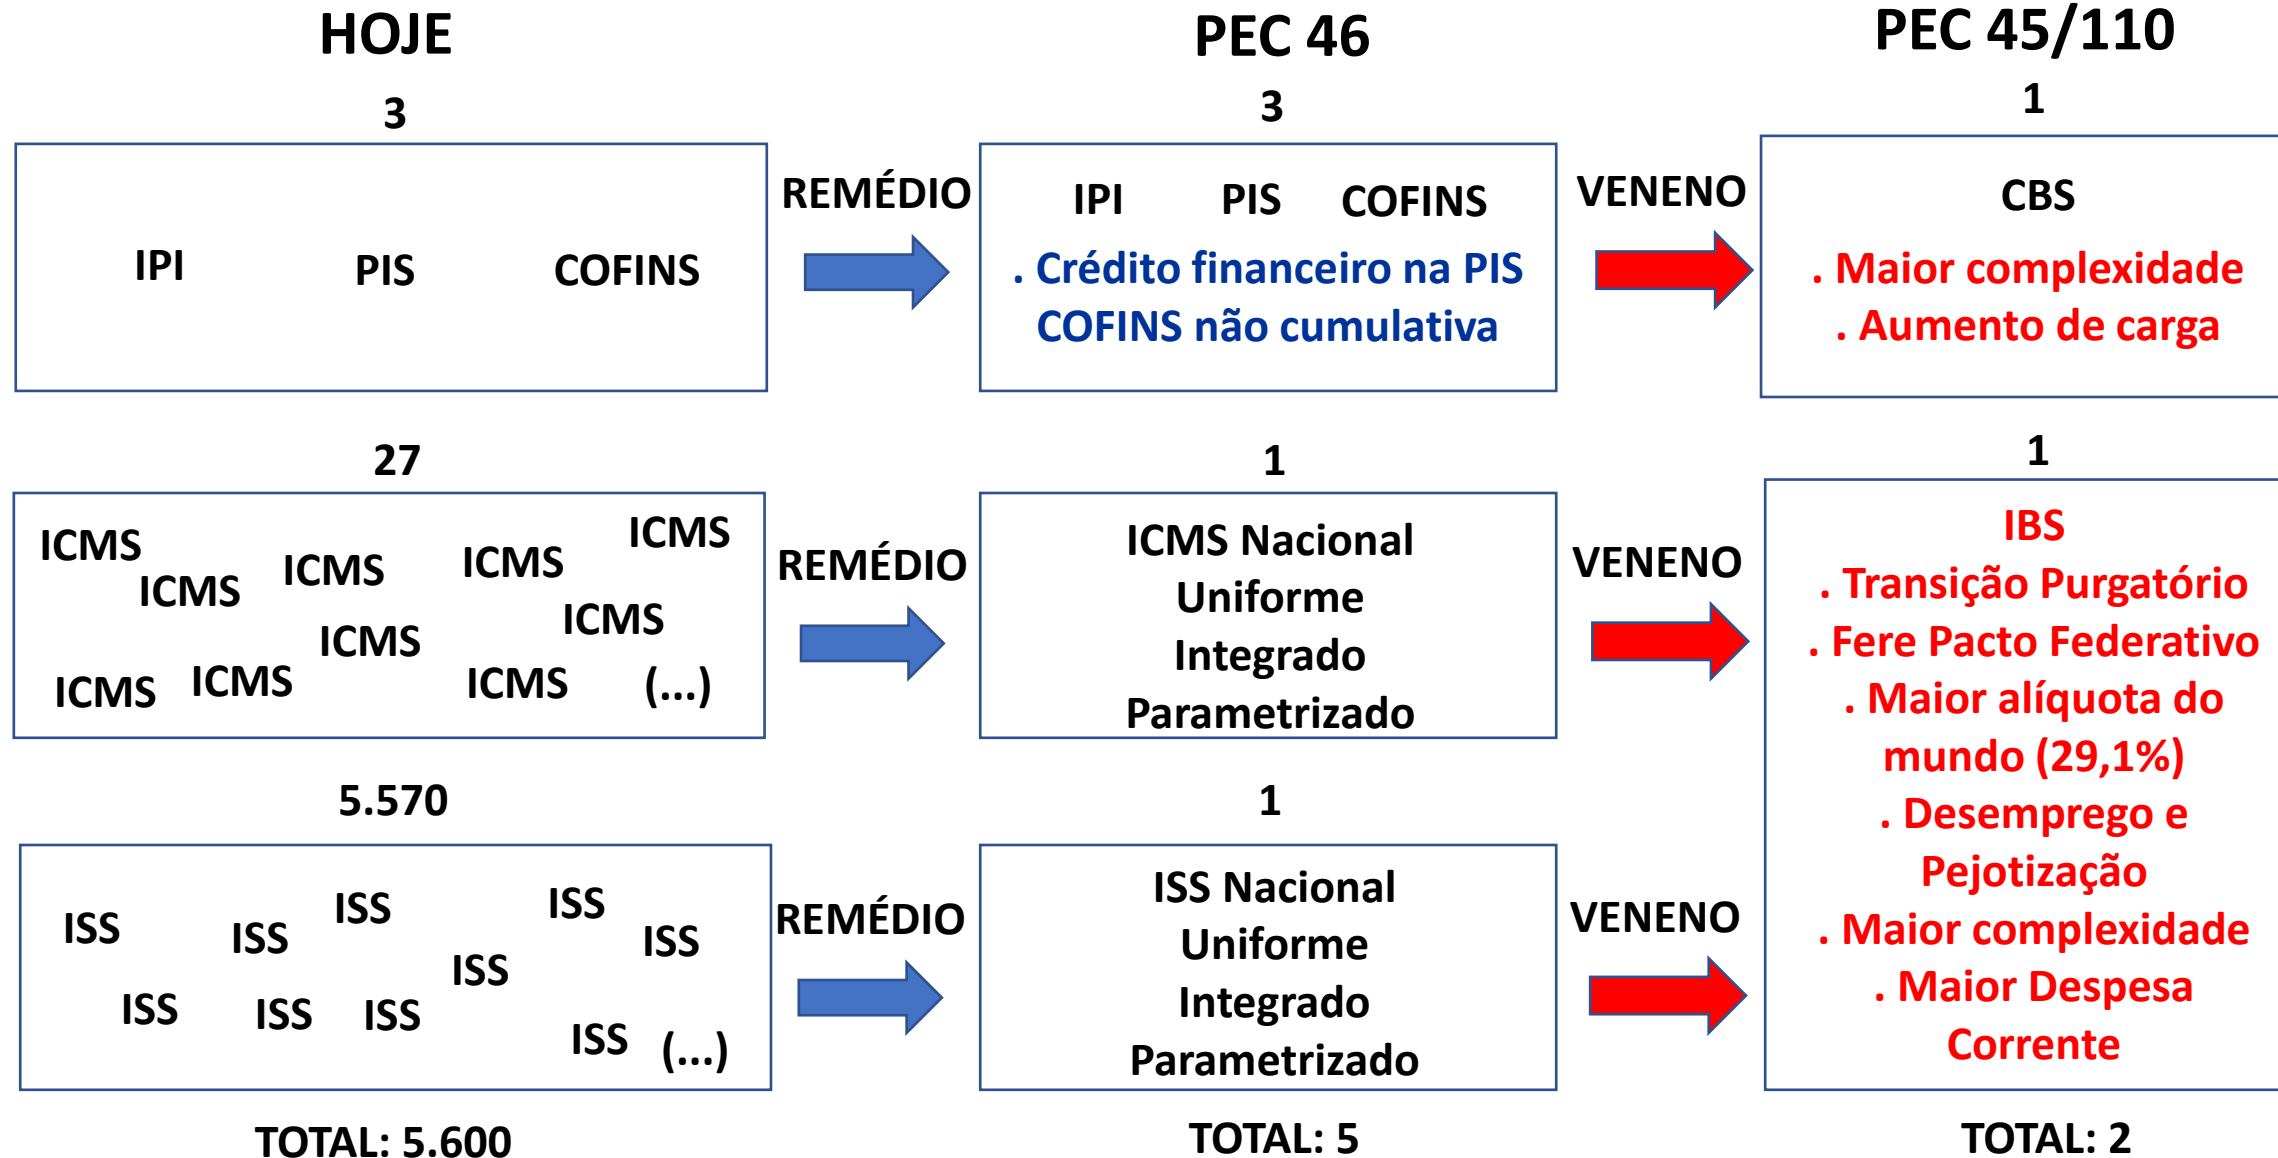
HOJE

3

IPI PIS COFINS

27

ICMS ICMS ICMS ICMS ICMS ICMS ICMS ICMS ICMS ICMS (...)

5.570

ISS ISS ISS ISS ISS ISS ISS ISS ISS ISS (...)

TOTAL: 5.600

REMÉDIO

REMÉDIO

REMÉDIO

PEC 46

3

IPI PIS COFINS

. Crédito financeiro na PIS COFINS não cumulativa

1

ICMS Nacional Uniforme Integrado Parametrizado

1

ISS Nacional Uniforme Integrado Parametrizado

TOTAL: 5

VENENO

VENENO

VENENO

PEC 45/110

1

CBS

. Maior complexidade
. Aumento de carga

1

IBS
. Transição Purgatório
. Fere Pacto Federativo
. Maior alíquota do mundo (29,1%)
. Desemprego e Pejotização
. Maior complexidade
. Maior Despesa Corrente

TOTAL: 2